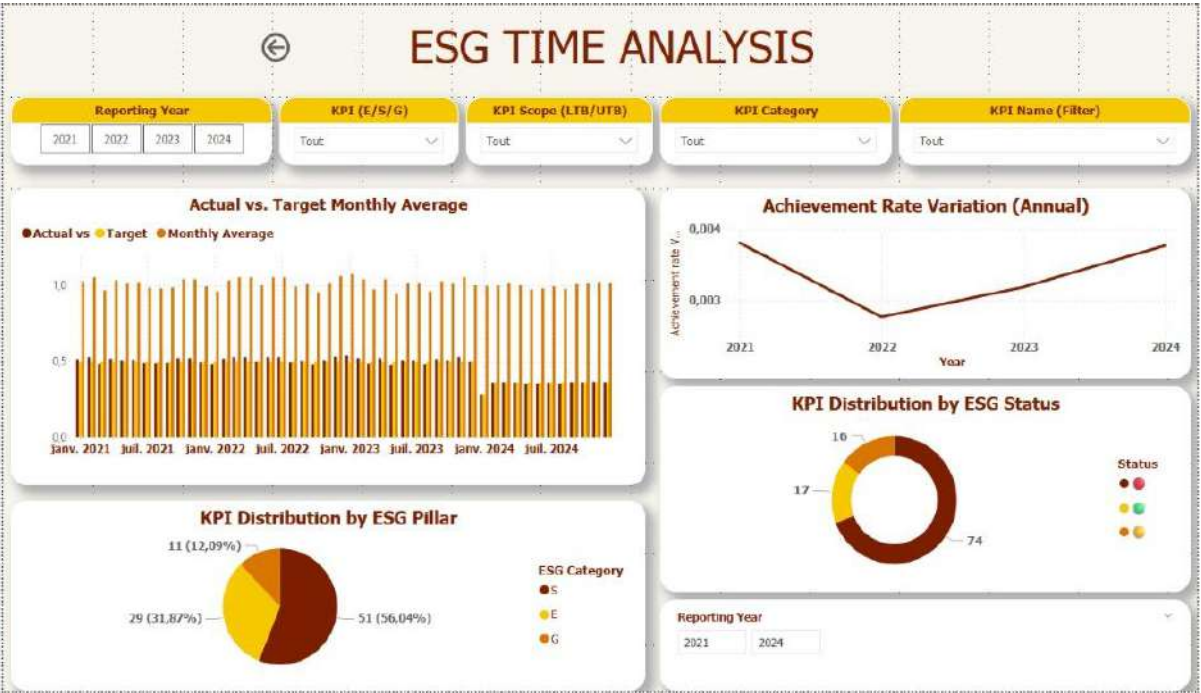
ESG TIME ANALYSIS

Reporting Year
2021 2022 2023 2024

KPI (E/S/G)
Tout

KPI Scope (LTB/UTB)
Tout

KPI Category
Tout

KPI Name (Filter)
Tout

Actual vs. Target Monthly Average
Actual vs Target Monthly Average

1,0
0,5
0,0
janv. 2021 juil. 2021 janv. 2022 juil. 2022 janv. 2023 juil. 2023 janv. 2024 juil. 2024

Achievement Rate Variation (Annual)
Achievement rate V...
0,004
0,003
2021 2022 2023 2024
Year

KPI Distribution by ESG Status
10
17
74
Status

KPI Distribution by ESG Pillar
11 (12,09%)
29 (31,87%)
51 (56,04%)
ESG Category
S
E
G

Reporting Year
2021 2024